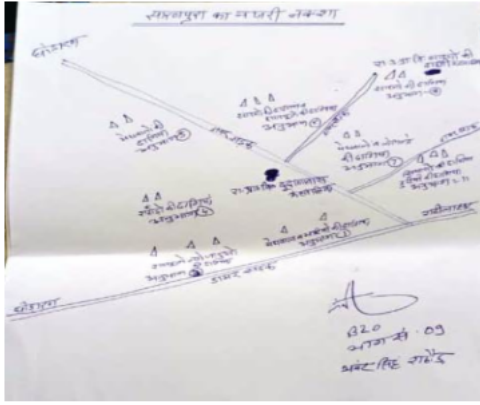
सालपुरा का नजरी नक्शा

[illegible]

रा. उ. प्रा. वि. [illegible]

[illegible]
अनुभाग-③

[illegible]
अनुभाग-①

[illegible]
अनुभाग ②

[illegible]
अनुभाग-④

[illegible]
अनुभाग-⑦

रा. उ. प्रा. वि. पुराना भवन
मेवालाल

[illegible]
अनुभाग-⑧

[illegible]
अनुभाग ⑥

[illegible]
अनुभाग-⑤

डामर सड़क

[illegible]

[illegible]

BLO
भाग सं. 09
अमर सिंह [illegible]